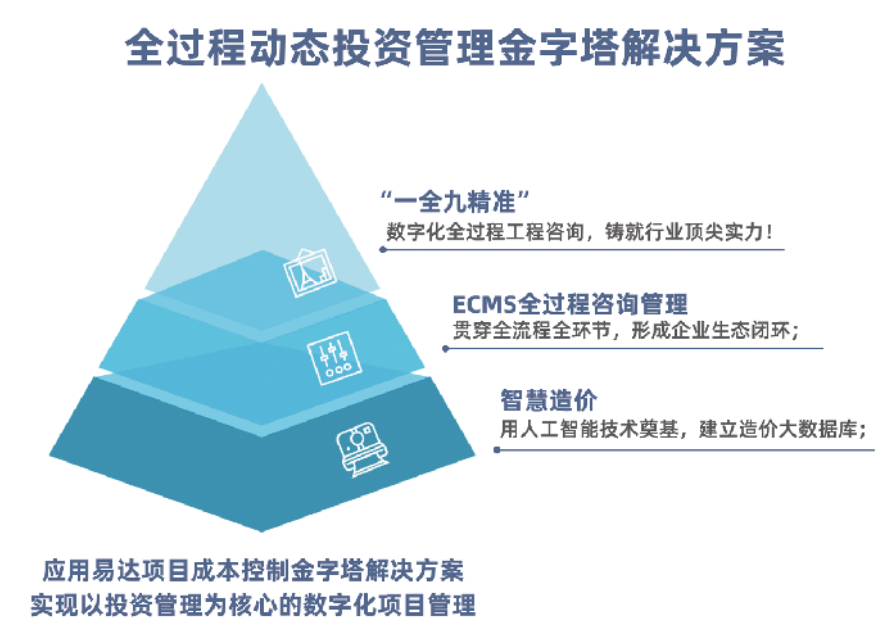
全过程动态投资管理金字塔解决方案

“一全九精准”
数字化全过程工程咨询，铸就行业顶尖实力！

ECMS全过程咨询管理
贯穿全流程全环节，形成企业生态闭环；

智慧造价
用人工智能技术奠基，建立造价大数据库；

应用易达项目成本控制金字塔解决方案
实现以投资管理为核心的数字化项目管理